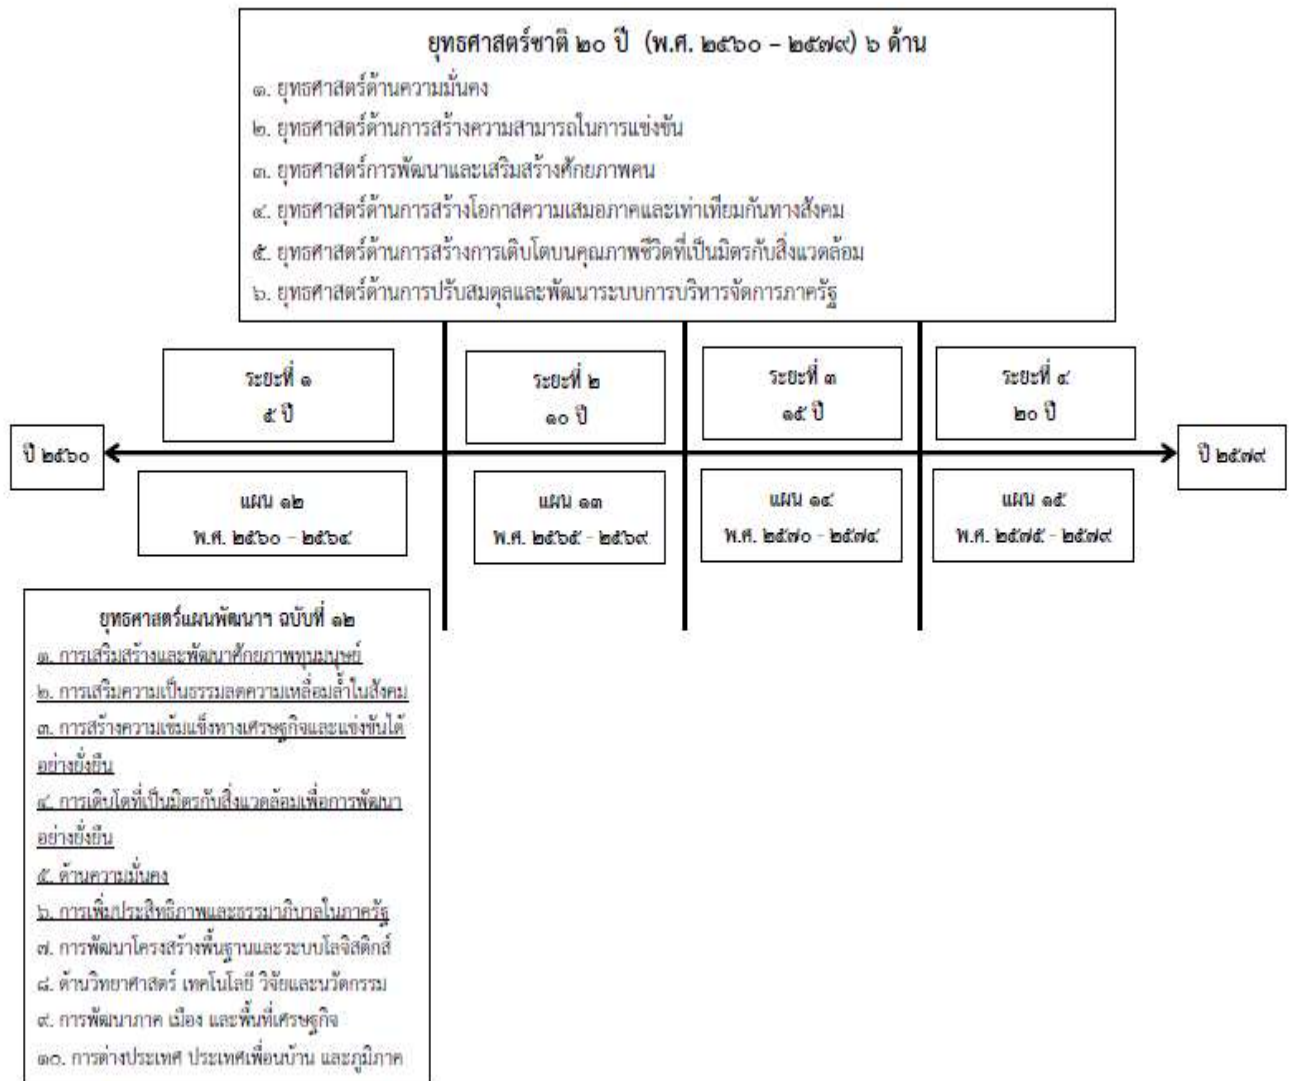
ยุทธศาสตร์ชาติ ๒๐ ปี (พ.ศ. ๒๕๖๐ – ๒๕๗๙) ๖ ด้าน

๑. ยุทธศาสตร์ด้านความมั่นคง
๒. ยุทธศาสตร์ด้านการสร้างความสามารถในการแข่งขัน
๓. ยุทธศาสตร์การพัฒนาและเสริมสร้างศักยภาพคน
๔. ยุทธศาสตร์ด้านการสร้างโอกาสความเสมอภาคและเท่าเทียมกันทางสังคม
๕. ยุทธศาสตร์ด้านการสร้างการเติบโตบนคุณภาพชีวิตที่เป็นมิตรกับสิ่งแวดล้อม
๖. ยุทธศาสตร์ด้านการปรับสมดุลและพัฒนาระบบการบริหารจัดการภาครัฐ

ระยะที่ ๑
๕ ปี

ระยะที่ ๒
๑๐ ปี

ระยะที่ ๓
๑๕ ปี

ระยะที่ ๔
๒๐ ปี

ปี ๒๕๖๐

ปี ๒๕๗๙

แผน ๑๒
พ.ศ. ๒๕๖๐ – ๒๕๖๔

แผน ๑๓
พ.ศ. ๒๕๖๕ - ๒๕๖๙

แผน ๑๔
พ.ศ. ๒๕๗๐ - ๒๕๗๔

แผน ๑๕
พ.ศ. ๒๕๗๕ - ๒๕๗๙

ยุทธศาสตร์แผนพัฒนาฯ ฉบับที่ ๑๒
๑. การเสริมสร้างและพัฒนาศักยภาพทุนมนุษย์
๒. การเสริมความเป็นธรรมลดความเหลื่อมล้ำในสังคม
๓. การสร้างความเข้มแข็งทางเศรษฐกิจและแข่งขันได้อย่างยั่งยืน
๔. การเติบโตที่เป็นมิตรกับสิ่งแวดล้อมเพื่อการพัฒนาอย่างยั่งยืน
๕. ด้านความมั่นคง
๖. การเพิ่มประสิทธิภาพและธรรมาภิบาลในภาครัฐ
๗. การพัฒนาโครงสร้างพื้นฐานและระบบโลจิสติกส์
๘. ด้านวิทยาศาสตร์ เทคโนโลยี วิจัยและนวัตกรรม
๙. การพัฒนาภาค เมือง และพื้นที่เศรษฐกิจ
๑๐. การต่างประเทศ ประเทศเพื่อนบ้าน และภูมิภาค